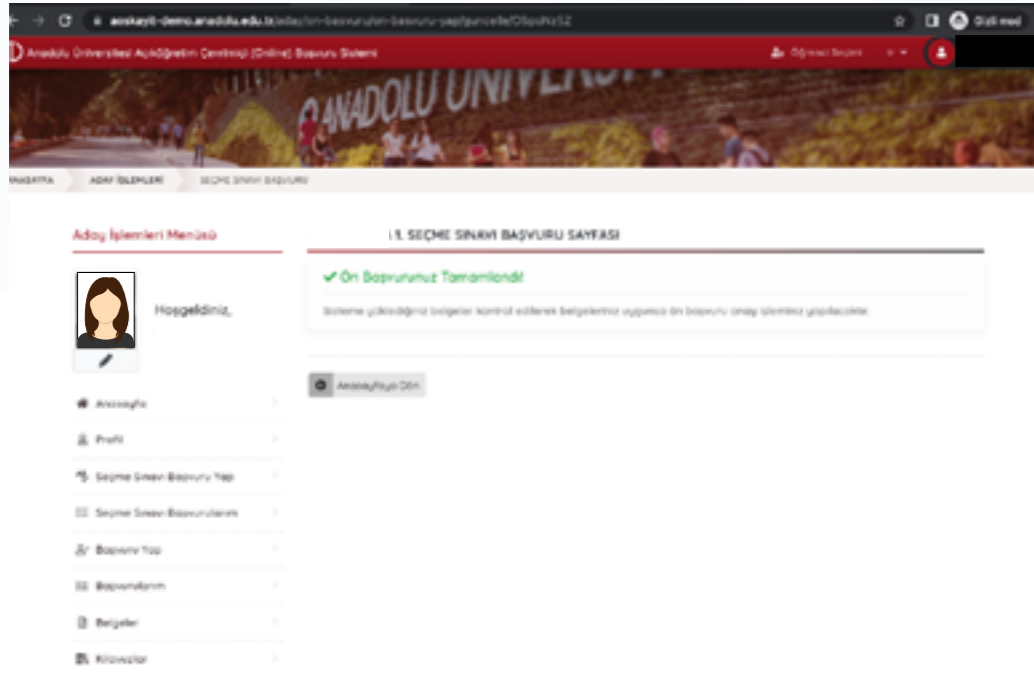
aoskayit-demo.anadolu.edu.tr/aday/on-basvurudan-basvuru-yap/guncelle/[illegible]

Gizli mod

Anadolu Üniversitesi Açıköğretim Çevrimiçi (Online) Başvuru Sistemi

Öğrenci Seçimi

ANADOLU ÜNIVERSITESI

ANASAYFA

ADAY İŞLEMLERİ

SEÇME SINAVI BAŞVURU

Aday İşlemleri Menüsü

Hoşgeldiniz,

Anasayfa

Profil

Seçme Sınavı Başvuru Yap

Seçme Sınavı Başvurularım

Başvuru Yap

Başvurularım

Belgeler

Kılavuzlar

I.1. SEÇME SINAVI BAŞVURU SAYFASI

✔ Ön Başvurunuz Tamamlandı!

Sisteme yüklediğiniz belgeler kontrol edilerek belgeleriniz uygunsa ön başvuru onay işleminiz yapılacaktır.

Anasayfaya Dön